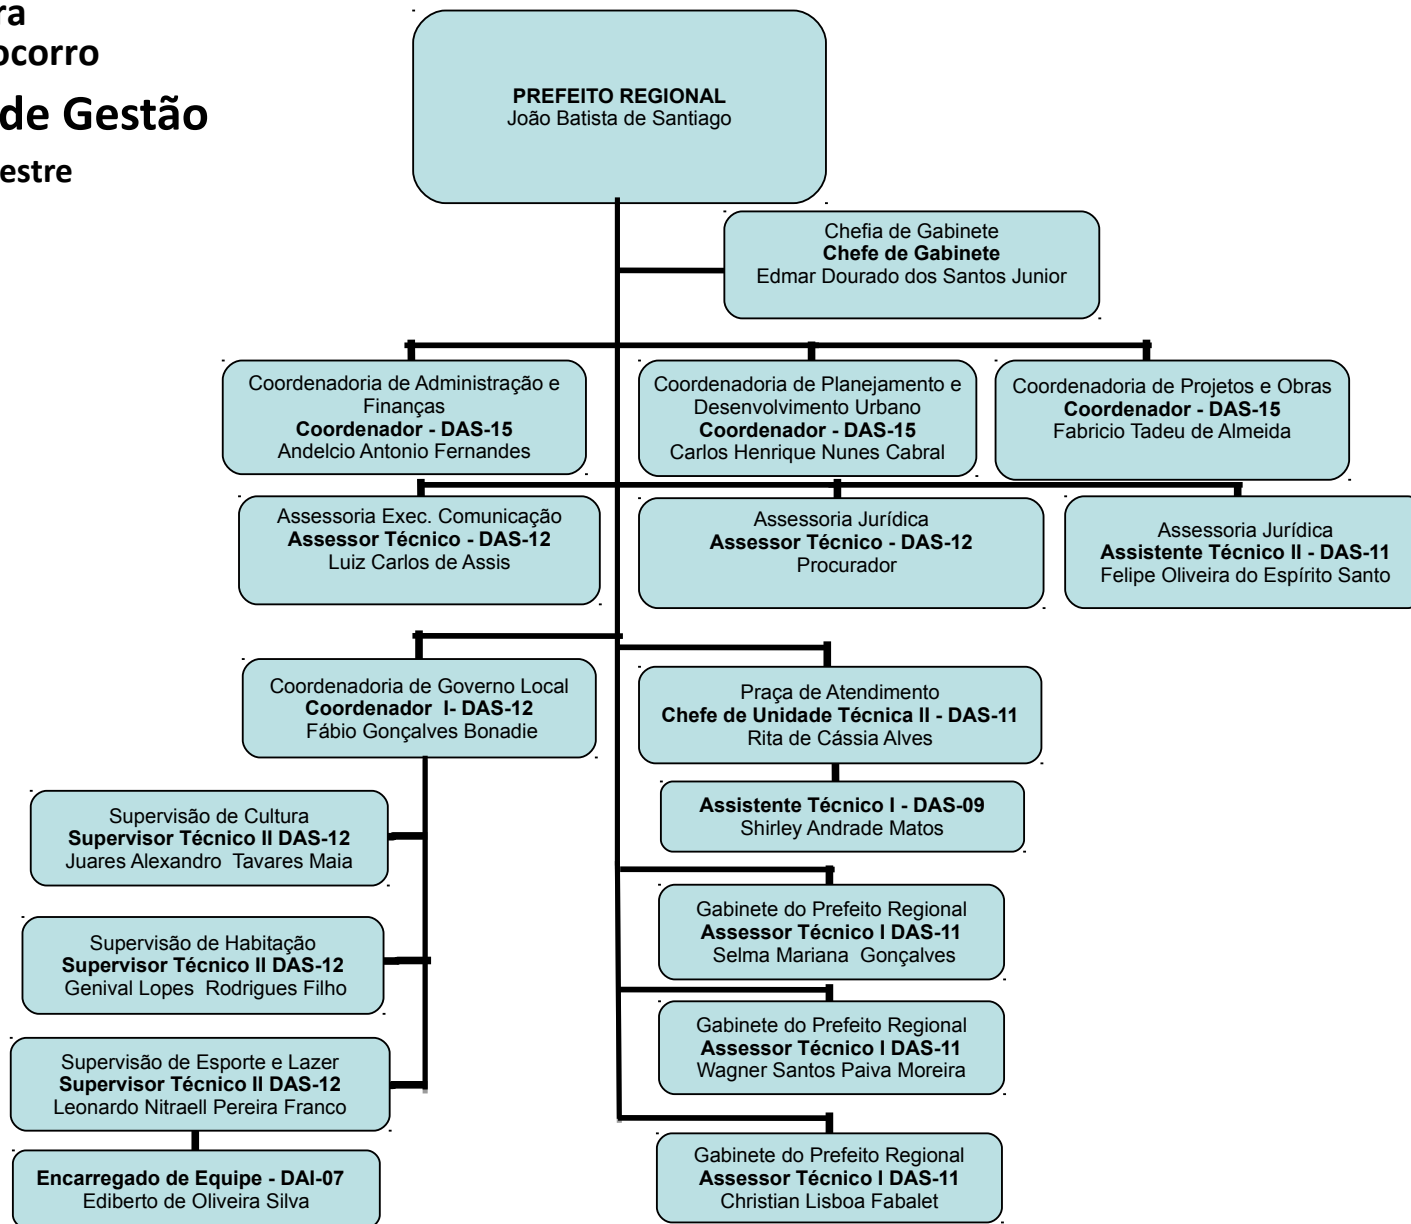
ra
ocorro
de Gestão
estre

PREFEITO REGIONAL
João Batista de Santiago

Chefia de Gabinete
Chefe de Gabinete
Edmar Dourado dos Santos Junior

Coordenadoria de Administração e Finanças
Coordenador - DAS-15
Andelcio Antonio Fernandes

Coordenadoria de Planejamento e Desenvolvimento Urbano
Coordenador - DAS-15
Carlos Henrique Nunes Cabral

Coordenadoria de Projetos e Obras
Coordenador - DAS-15
Fabricio Tadeu de Almeida

Assessoria Exec. Comunicação
Assessor Técnico - DAS-12
Luiz Carlos de Assis

Assessoria Jurídica
Assessor Técnico - DAS-12
Procurador

Assessoria Jurídica
Assistente Técnico II - DAS-11
Felipe Oliveira do Espírito Santo

Coordenadoria de Governo Local
Coordenador I- DAS-12
Fábio Gonçalves Bonadie

Praça de Atendimento
Chefe de Unidade Técnica II - DAS-11
Rita de Cássia Alves

Assistente Técnico I - DAS-09
Shirley Andrade Matos

Supervisão de Cultura
Supervisor Técnico II DAS-12
Juares Alexandro Tavares Maia

Gabinete do Prefeito Regional
Assessor Técnico I DAS-11
Selma Mariana Gonçalves

Supervisão de Habitação
Supervisor Técnico II DAS-12
Genival Lopes Rodrigues Filho

Gabinete do Prefeito Regional
Assessor Técnico I DAS-11
Wagner Santos Paiva Moreira

Supervisão de Esporte e Lazer
Supervisor Técnico II DAS-12
Leonardo Nitraell Pereira Franco

Encarregado de Equipe - DAI-07
Ediberto de Oliveira Silva

Gabinete do Prefeito Regional
Assessor Técnico I DAS-11
Christian Lisboa Fabalet